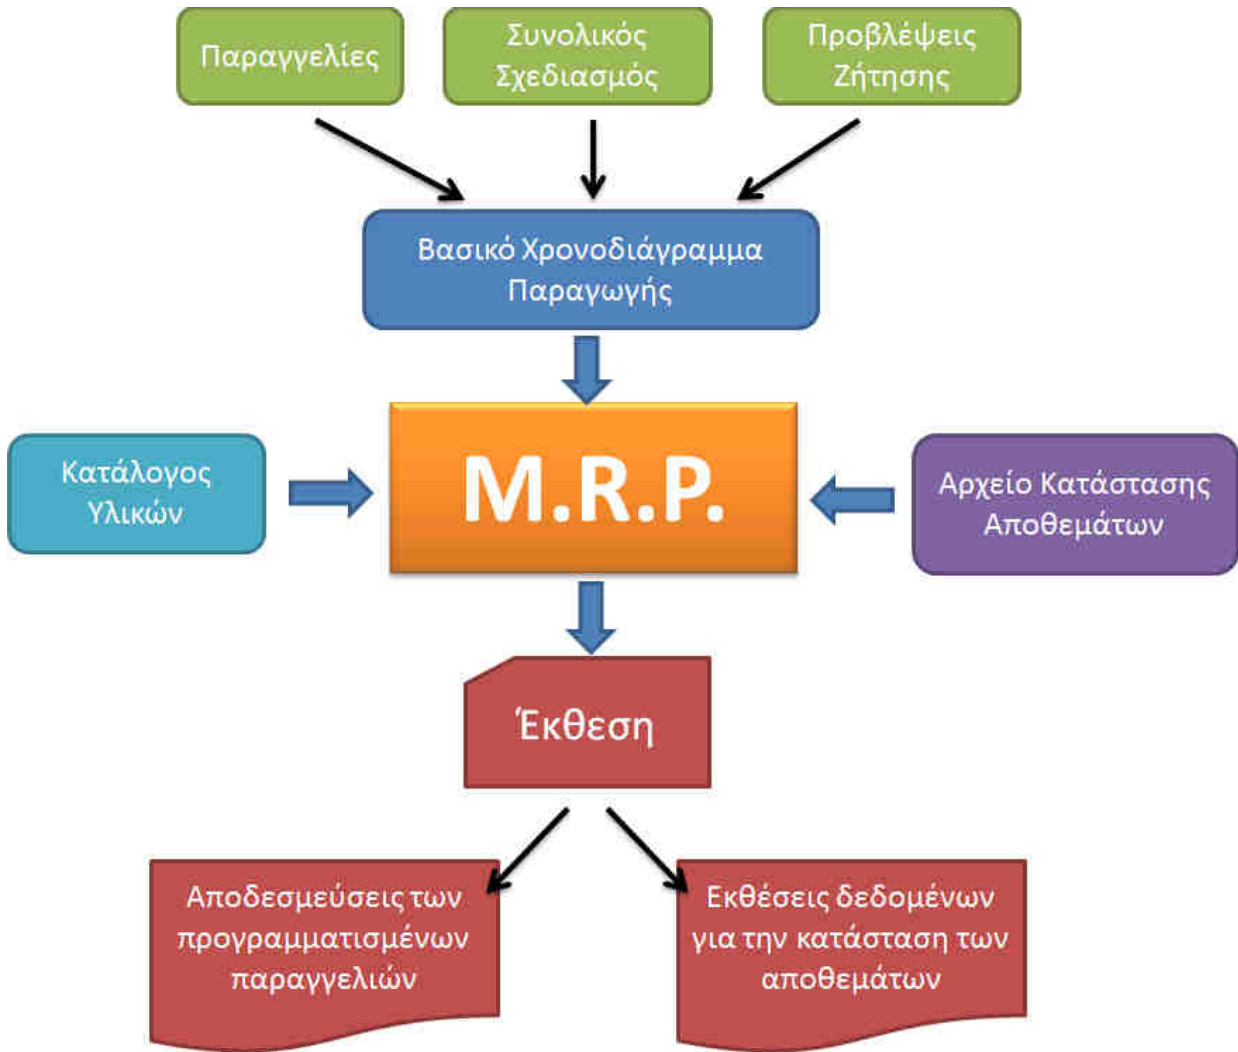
Παραγγελίες

Συνολικός Σχεδιασμός

Προβλέψεις Ζήτησης

Βασικό Χρονοδιάγραμμα Παραγωγής

Κατάλογος Υλικών

M.R.P.

Αρχείο Κατάστασης Αποθεμάτων

Έκθεση

Αποδεσμεύσεις των προγραμματισμένων παραγγελιών

Εκθέσεις δεδομένων για την κατάσταση των αποθεμάτων